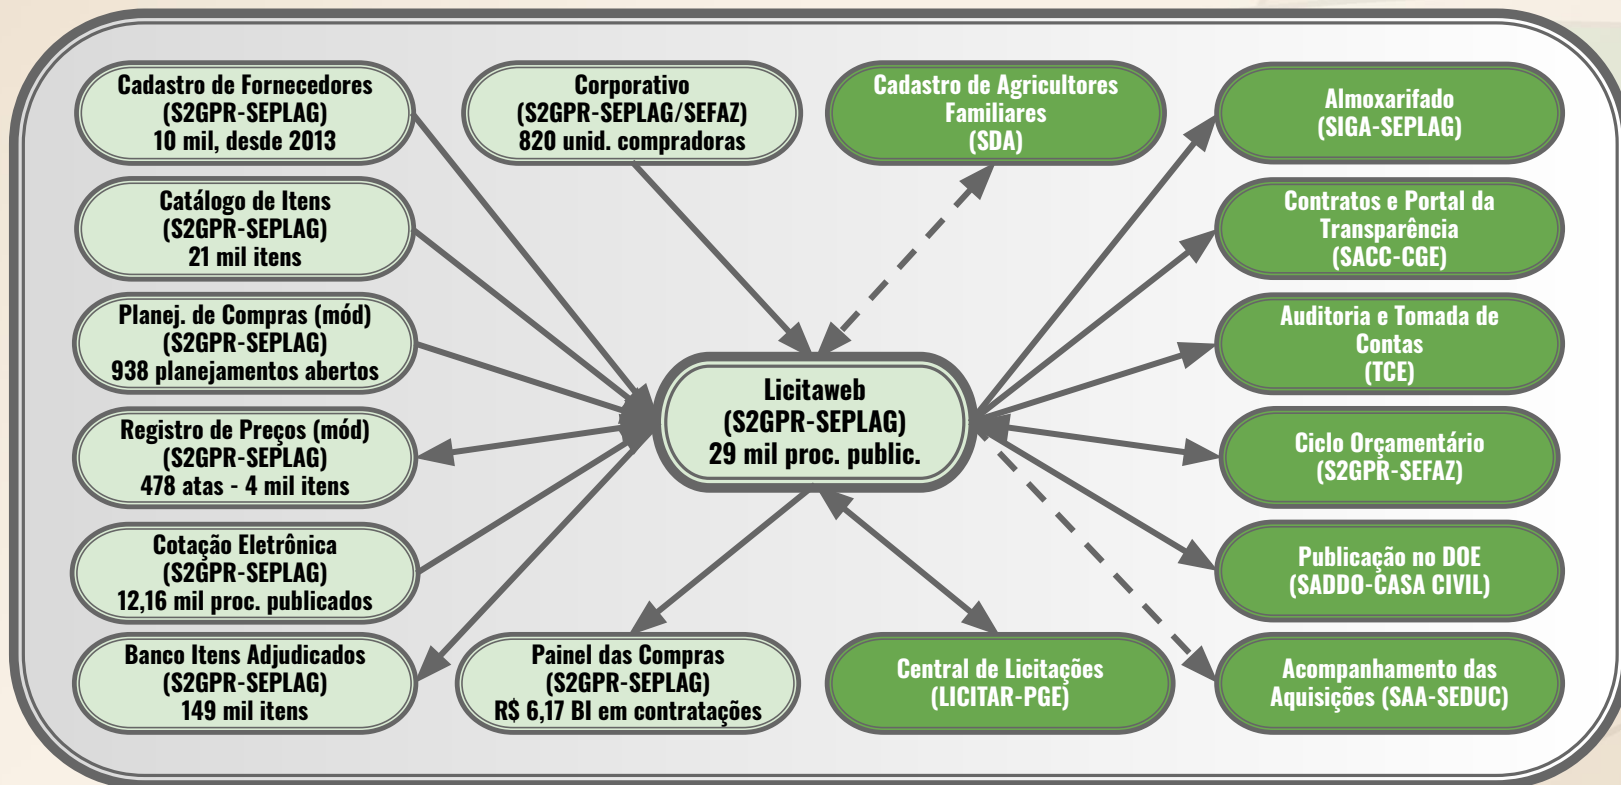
Cadastro de Fornecedores
(S2GPR-SEPLAG)
10 mil, desde 2013

Corporativo
(S2GPR-SEPLAG/SEFAZ)
820 unid. compradoras

Cadastro de Agricultores Familiares
(SDA)

Almoxarifado
(SIGA-SEPLAG)

Catálogo de Itens
(S2GPR-SEPLAG)
21 mil itens

Contratos e Portal da Transparência
(SACC-CGE)

Planej. de Compras (mód)
(S2GPR-SEPLAG)
938 planejamentos abertos

Auditoria e Tomada de Contas
(TCE)

Licitaweb
(S2GPR-SEPLAG)
29 mil proc. public.

Registro de Preços (mód)
(S2GPR-SEPLAG)
478 atas - 4 mil itens

Ciclo Orçamentário
(S2GPR-SEFAZ)

Cotação Eletrônica
(S2GPR-SEPLAG)
12,16 mil proc. publicados

Publicação no DOE
(SADDO-CASA CIVIL)

Banco Itens Adjudicados
(S2GPR-SEPLAG)
149 mil itens

Painel das Compras
(S2GPR-SEPLAG)
R$ 6,17 BI em contratações

Central de Licitações
(LICITAR-PGE)

Acompanhamento das Aquisições (SAA-SEDUC)